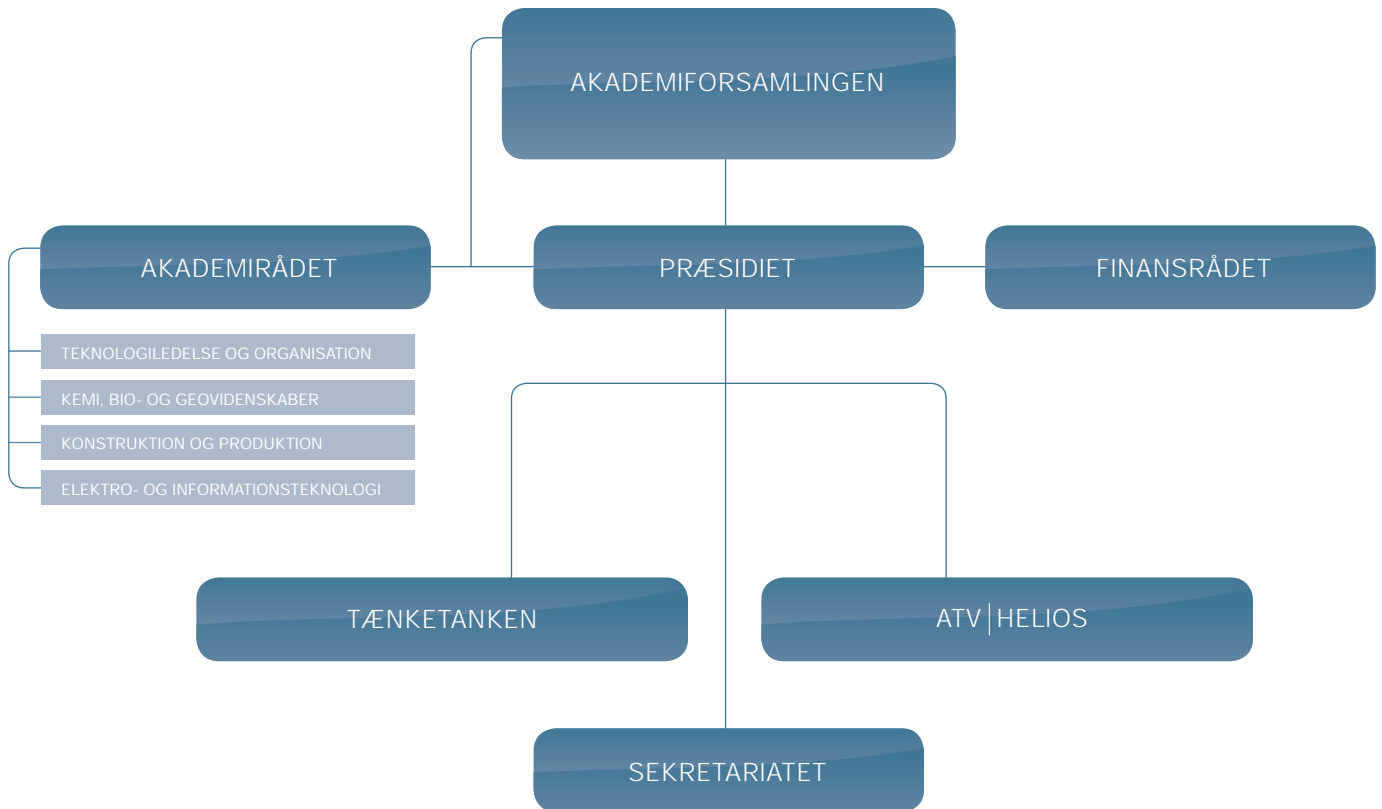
AKADEMIFORSAMLINGEN

AKADEMIRÅDET

PRÆSIDIET

FINANSRÅDET

TEKNOLOGILEDELSE OG ORGANISATION

KEMI, BIO- OG GEOVIDENSKABER

KONSTRUKTION OG PRODUKTION

ELEKTRO- OG INFORMATIONSTEKNOLOGI

TÆNKETANKEN

ATV | HELIOS

SEKRETARIATET